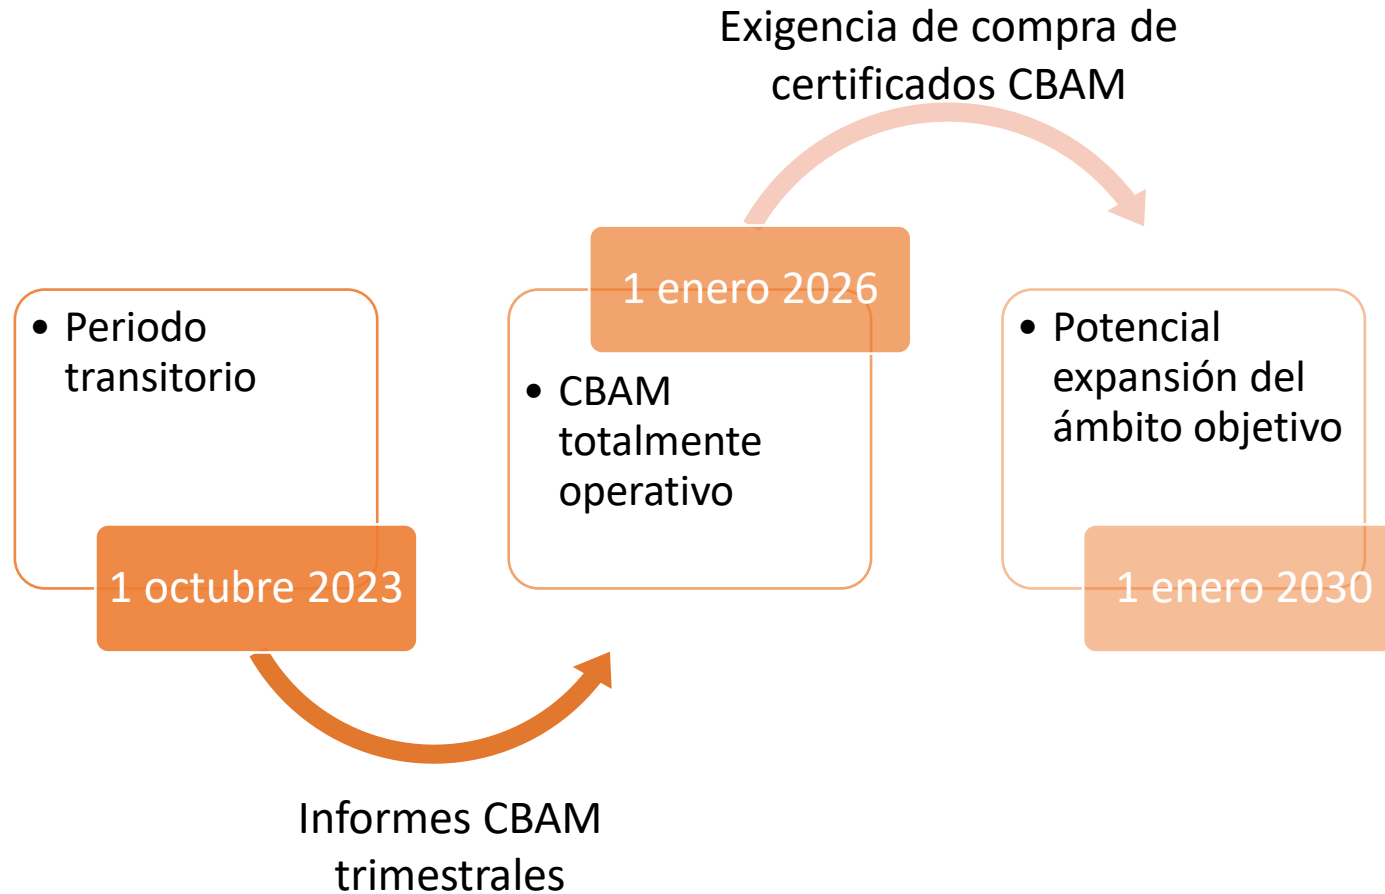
- Periodo transitorio

1 octubre 2023

Informes CBAM trimestrales

1 enero 2026

- CBAM totalmente operativo

Exigencia de compra de certificados CBAM

- Potencial expansión del ámbito objetivo

1 enero 2030